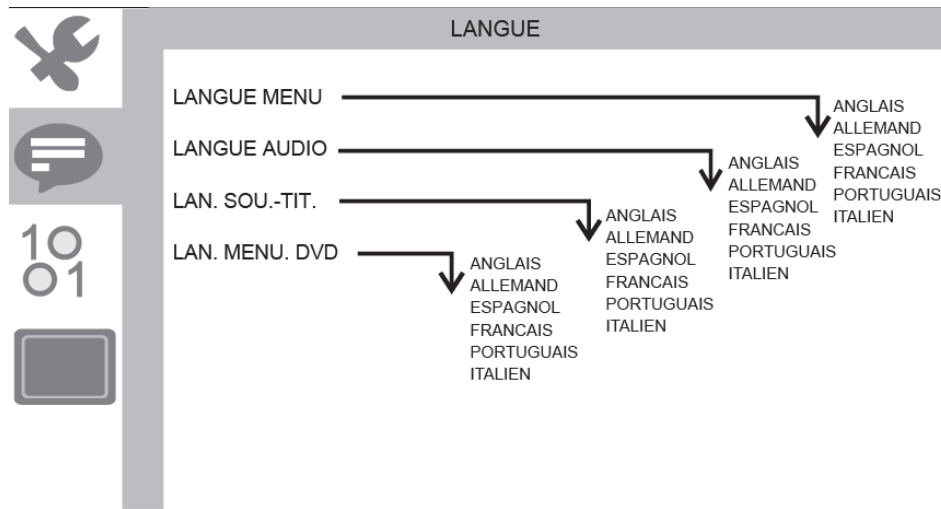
LANGUE

LANGUE MENU
ANGLAIS
ALLEMAND
ESPAGNOL
FRANCAIS
PORTUGUAIS
ITALIEN

LANGUE AUDIO
ANGLAIS
ALLEMAND
ESPAGNOL
FRANCAIS
PORTUGUAIS
ITALIEN

LAN. SOU.-TIT.
ANGLAIS
ALLEMAND
ESPAGNOL
FRANCAIS
PORTUGUAIS
ITALIEN

LAN. MENU. DVD
ANGLAIS
ALLEMAND
ESPAGNOL
FRANCAIS
PORTUGUAIS
ITALIEN

10
01